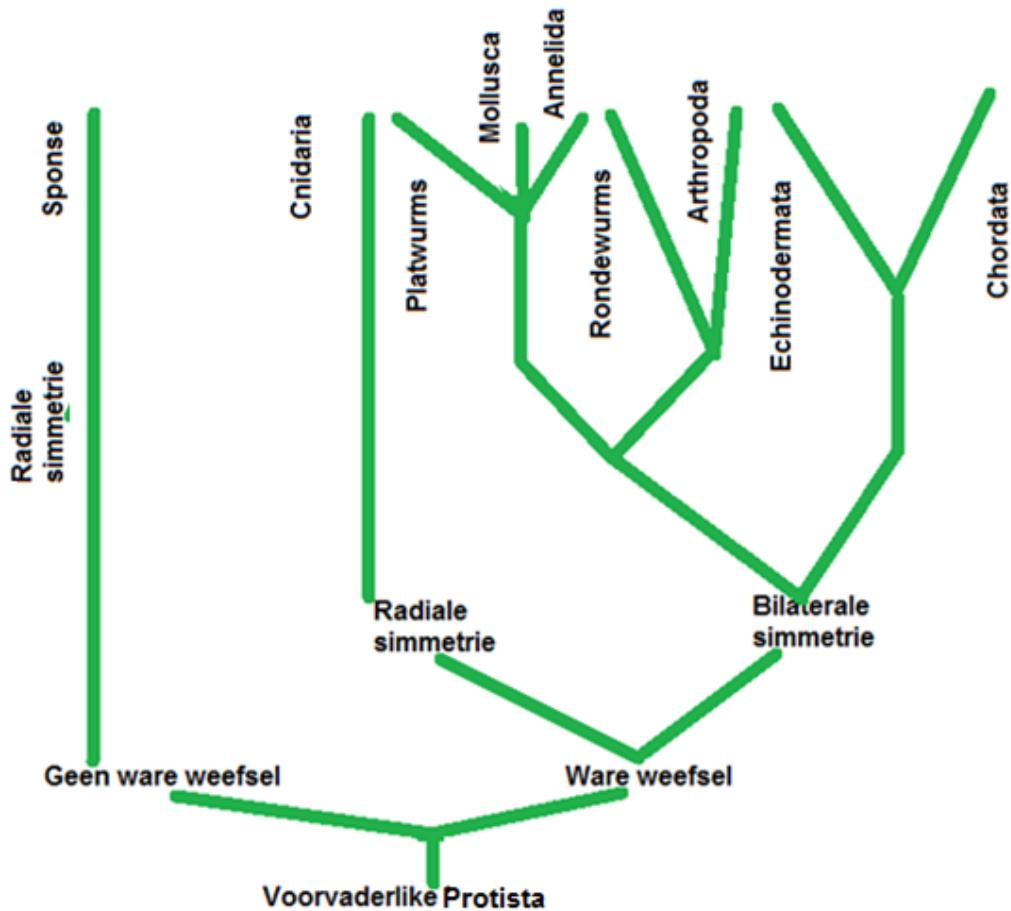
Sponse

Radiale simmetrie

Cnidaria

Platwurms

Mollusca

Annelida

Rondewurms

Arthropoda

Echinodermata

Chordata

Radiale simmetrie

Bilaterale simmetrie

Geen ware weefsel

Ware weefsel

Voorvaderlike Protista